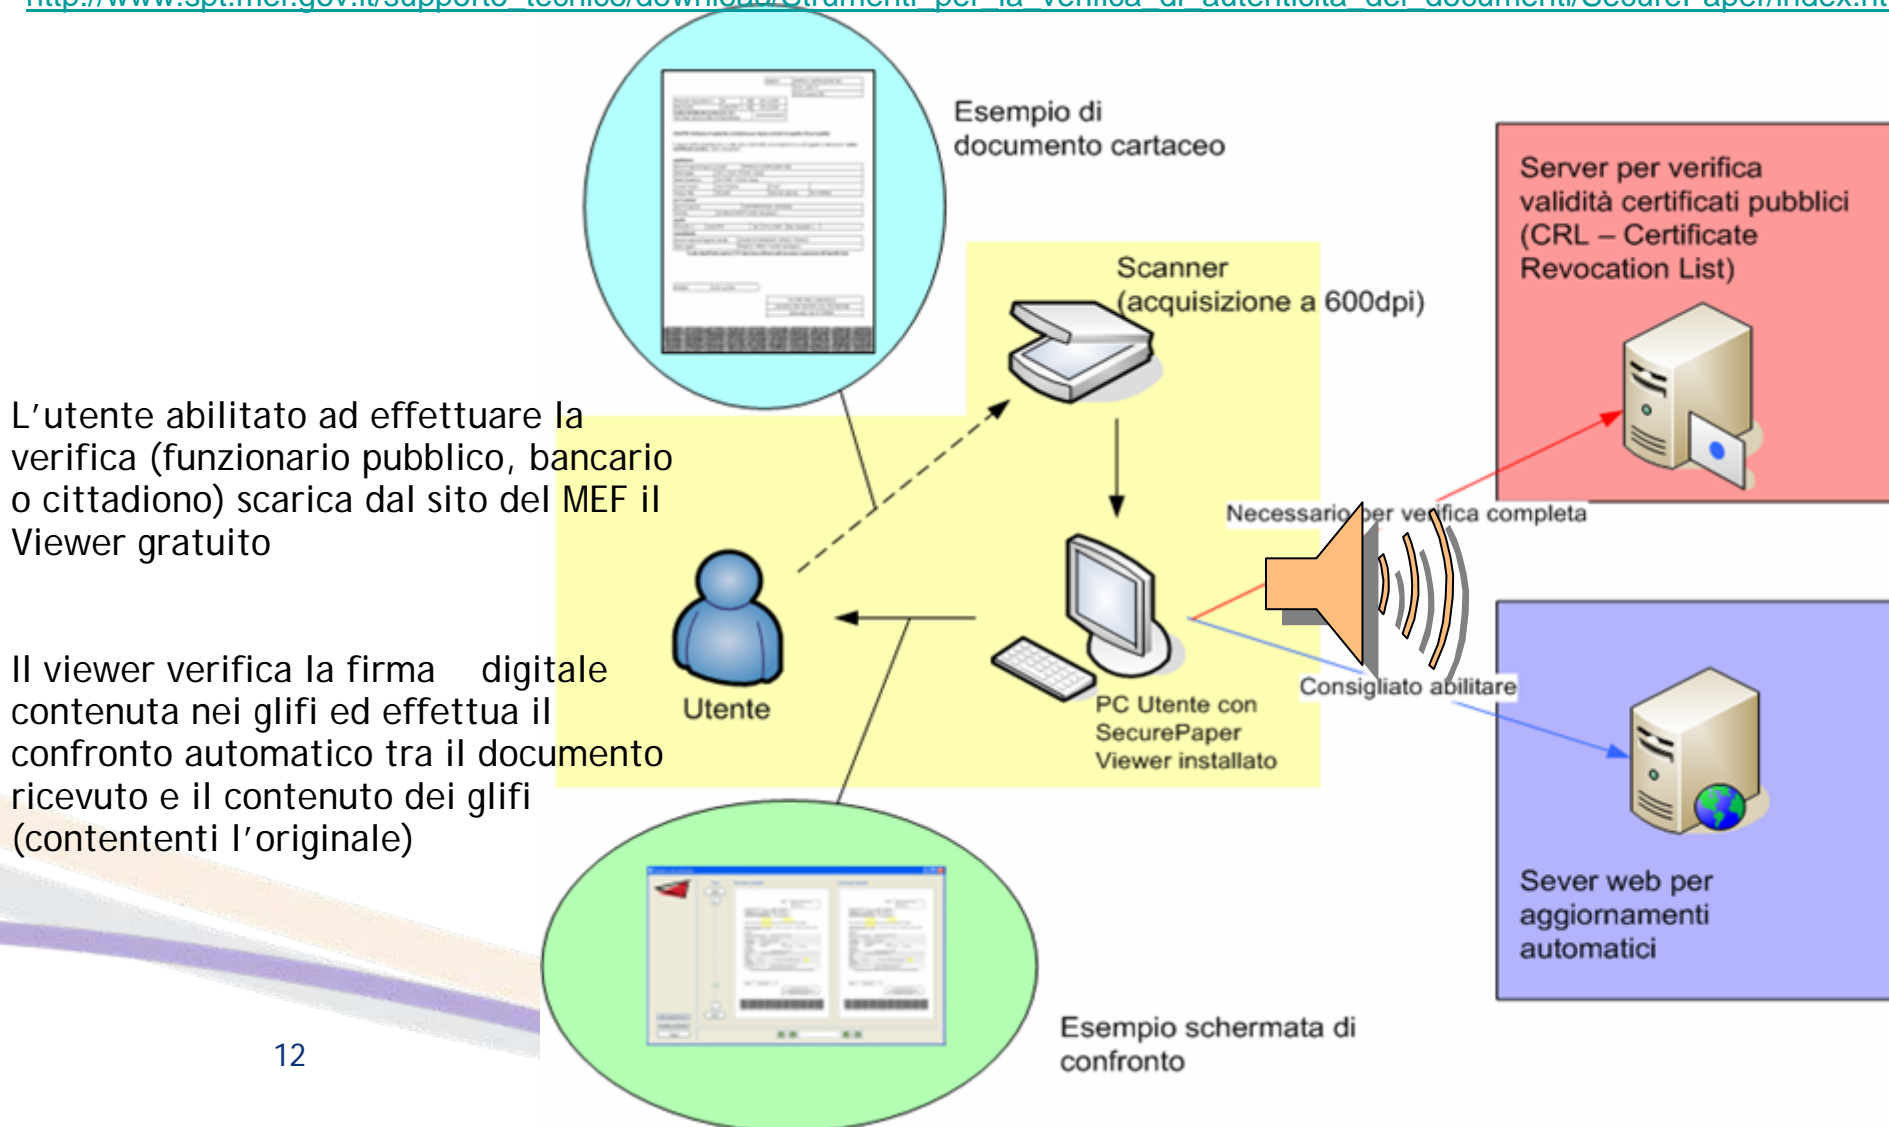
http://www.spt.mef.gov.it/supporto_tecnico/download/Strumenti_per_la_verifica_di_autenticita_dei_documenti/Securel_apel/index.ht

Esempio di documento cartaceo

Server per verifica validità certificati pubblici (CRL – Certificate Revocation List)

Scanner (acquisizione a 600dpi)

L'utente abilitato ad effettuare la verifica (funzionario pubblico, bancario o cittadiono) scarica dal sito del MEF il Viewer gratuito

Necessario per verifica completa

Il viewer verifica la firma digitale contenuta nei glifi ed effettua il confronto automatico tra il documento ricevuto e il contenuto dei glifi (contenenti l'originale)

Utente

Consigliato abilitare

PC Utente con SecurePaper Viewer installato

Sever web per aggiornamenti automatici

12

Esempio schermata di confronto